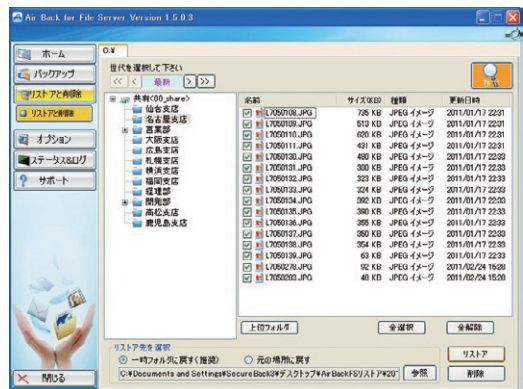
Air Back for File Server Version 1.5.0.3

ホーム
バックアップ
リストアと削除
リストアと削除
オプション
ステータス&ログ
サポート
閉じる

C:¥

世代を選択して下さい
<< < 最新 > >>

共有(00_share)
仙台支店
名古屋支店
営業部
大阪支店
広島支店
札幌支店
横浜支店
福岡支店
経理部
開発部
高松支店
鹿児島支店

| 名前 | サイズ(KB) | 種類 | 更新日時 |
|---|---|---|---|
| L7050108.JPG | 735 KB | JPEG イメージ | 2011/01/17 22:31 |
| L7050109.JPG | 513 KB | JPEG イメージ | 2011/01/17 22:31 |
| L7050110.JPG | 620 KB | JPEG イメージ | 2011/01/17 22:31 |
| L7050111.JPG | 431 KB | JPEG イメージ | 2011/01/17 22:31 |
| L7050130.JPG | 490 KB | JPEG イメージ | 2011/01/17 22:33 |
| L7050131.JPG | 300 KB | JPEG イメージ | 2011/01/17 22:33 |
| L7050132.JPG | 323 KB | JPEG イメージ | 2011/01/17 22:33 |
| L7050133.JPG | 324 KB | JPEG イメージ | 2011/01/17 22:33 |
| L7050134.JPG | 392 KB | JPEG イメージ | 2011/01/17 22:33 |
| L7050135.JPG | 390 KB | JPEG イメージ | 2011/01/17 22:33 |
| L7050136.JPG | 355 KB | JPEG イメージ | 2011/01/17 22:33 |
| L7050137.JPG | 360 KB | JPEG イメージ | 2011/01/17 22:33 |
| L7050138.JPG | 354 KB | JPEG イメージ | 2011/01/17 22:33 |
| L7050139.JPG | 63 KB | JPEG イメージ | 2011/01/17 22:33 |
| L7050278.JPG | 92 KB | JPEG イメージ | 2011/02/24 15:28 |
| L7050280.JPG | 48 KB | JPEG イメージ | 2011/02/24 15:28 |

上位フォルダ
全選択
全解除

リストア先を選択
一時フォルダに戻す(推奨)
元の場所に戻す
C:¥Documents and Settings¥SecureBack3¥デスクトップ¥AirBackFSリストア¥20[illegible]
参照
リストア
削除